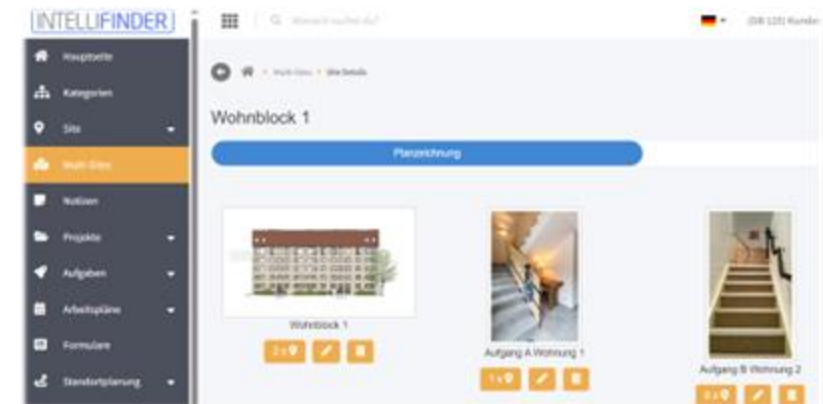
INTELLIFINDER

Wonach suchst du?

(08 123) Kunde

Hauptseite
Kategorien
Site
Multi-Sites
Notizen
Projekte
Aufgaben
Arbeitspläne
Formulare
Standortplanung

Multi-Sites > Site Details

Wohnblock 1

Planzeichnung

Wohnblock 1
2

Aufgang A Wohnung 1
1

Aufgang B Wohnung 2
1